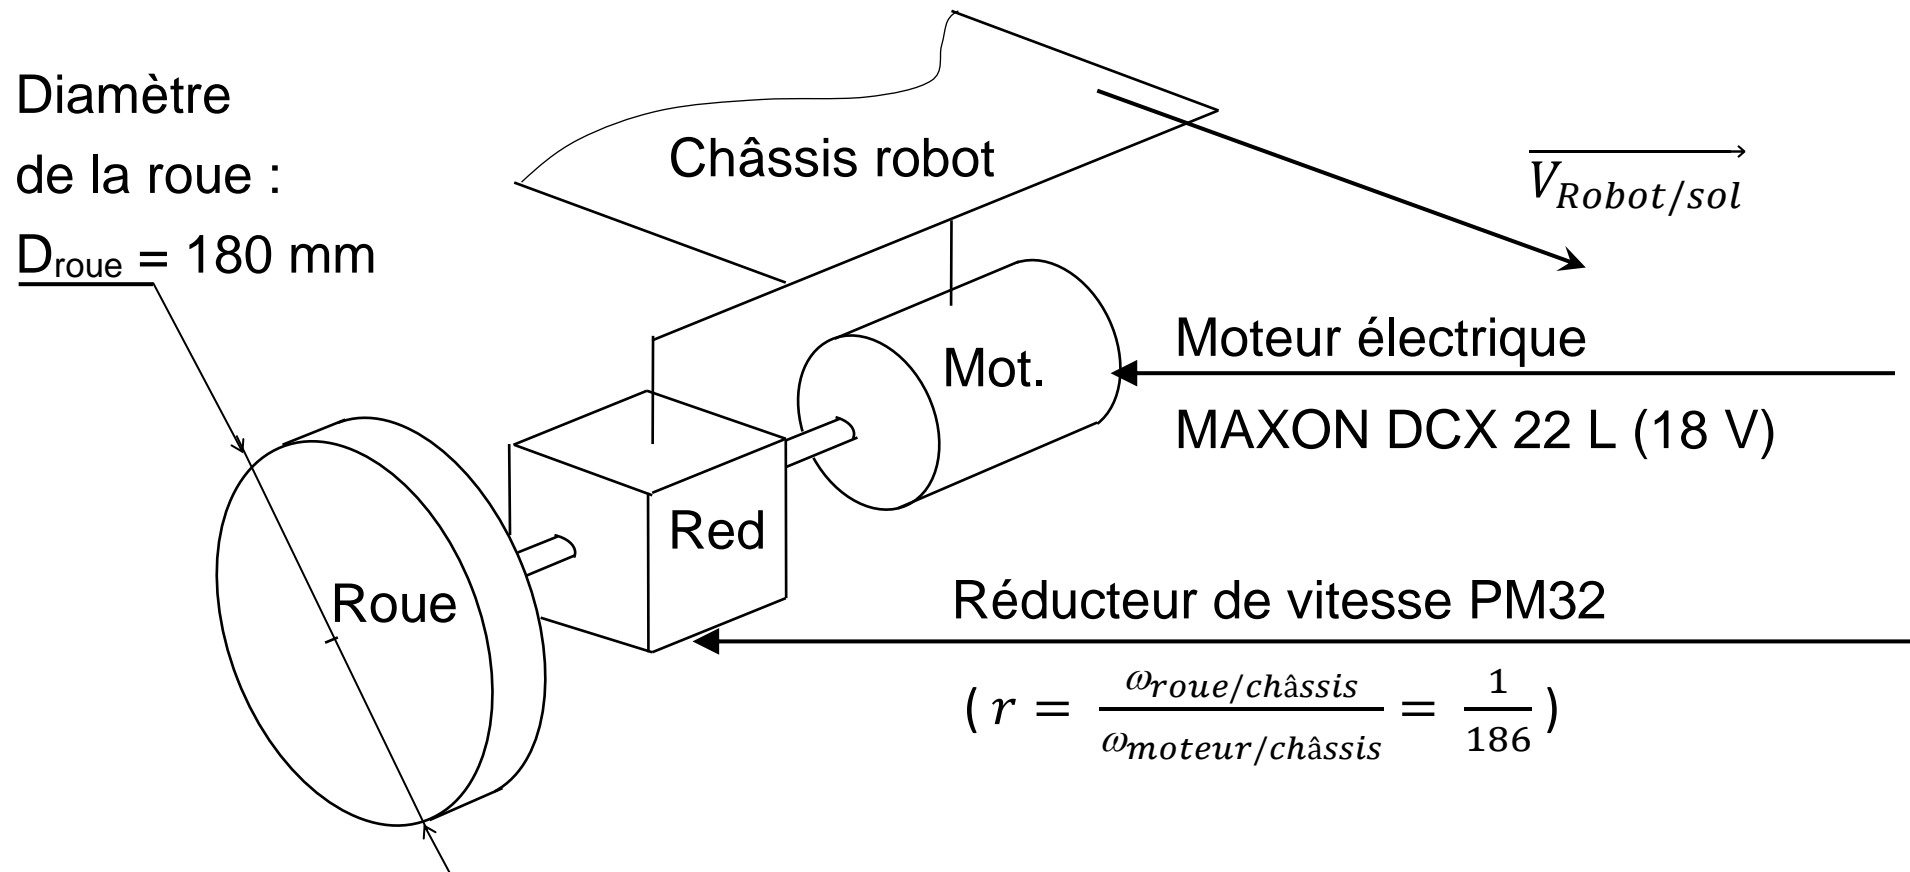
Diamètre
de la roue :
$D_{roue}$ = 180 mm

Châssis robot

$\overrightarrow{V_{Robot/sol}}$

Mot.

Moteur électrique
MAXON DCX 22 L (18 V)

Red

Roue

Réducteur de vitesse PM32
( $r = \frac{\omega_{roue/châssis}}{\omega_{moteur/châssis}} = \frac{1}{186}$ )